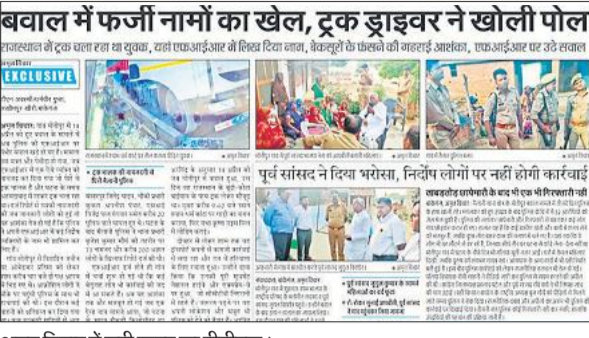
बवाल में फर्जी नामों का खेल, ट्रक ड्राइवर ने खोली पोल

राजस्थान में ट्रक चला रहा था युवक, यहां एफआईआर में लिख दिया नाम, बेकसूरों के फंसने की गहराई आशंका, एफआईआर पर उठे सवाल

अमर उजाला

EXCLUSIVE

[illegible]

पूर्व सांसद ने दिया भरोसा, निर्दोष लोगों पर नहीं होगी कार्रवाई

लापरवाही करने वाले के बाद भी एक भी गिरफ्तारी नहीं

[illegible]